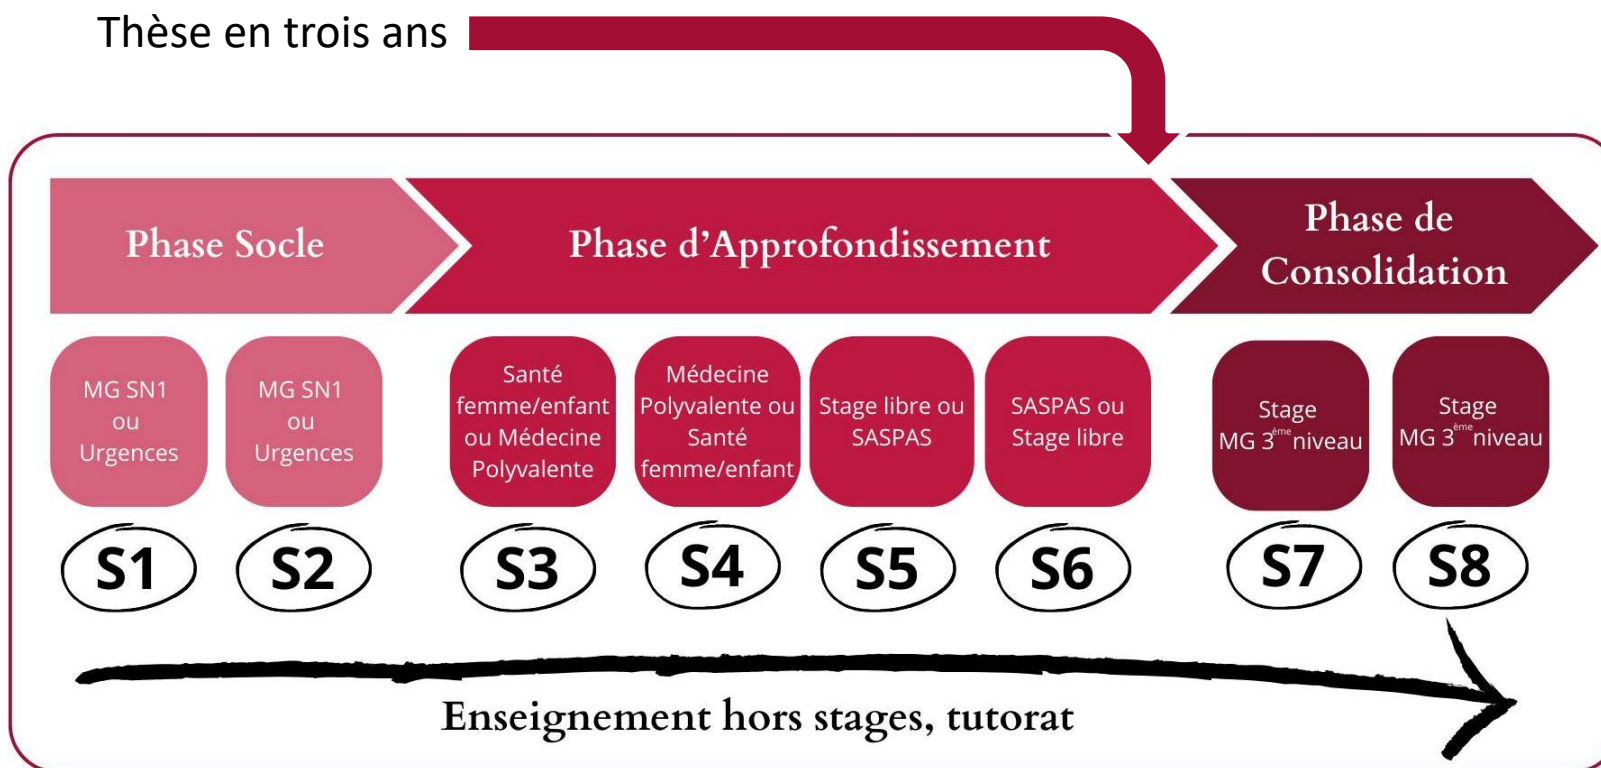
Thèse en trois ans

Phase Socle

Phase d'Approfondissement

Phase de Consolidation

MG SN1 ou Urgences

MG SN1 ou Urgences

Santé femme/enfant ou Médecine Polyvalente

Médecine Polyvalente ou Santé femme/enfant

Stage libre ou SASPAS

SASPAS ou Stage libre

Stage MG $3^{ème}$ niveau

Stage MG $3^{ème}$ niveau

S1

S2

S3

S4

S5

S6

S7

S8

Enseignement hors stages, tutorat